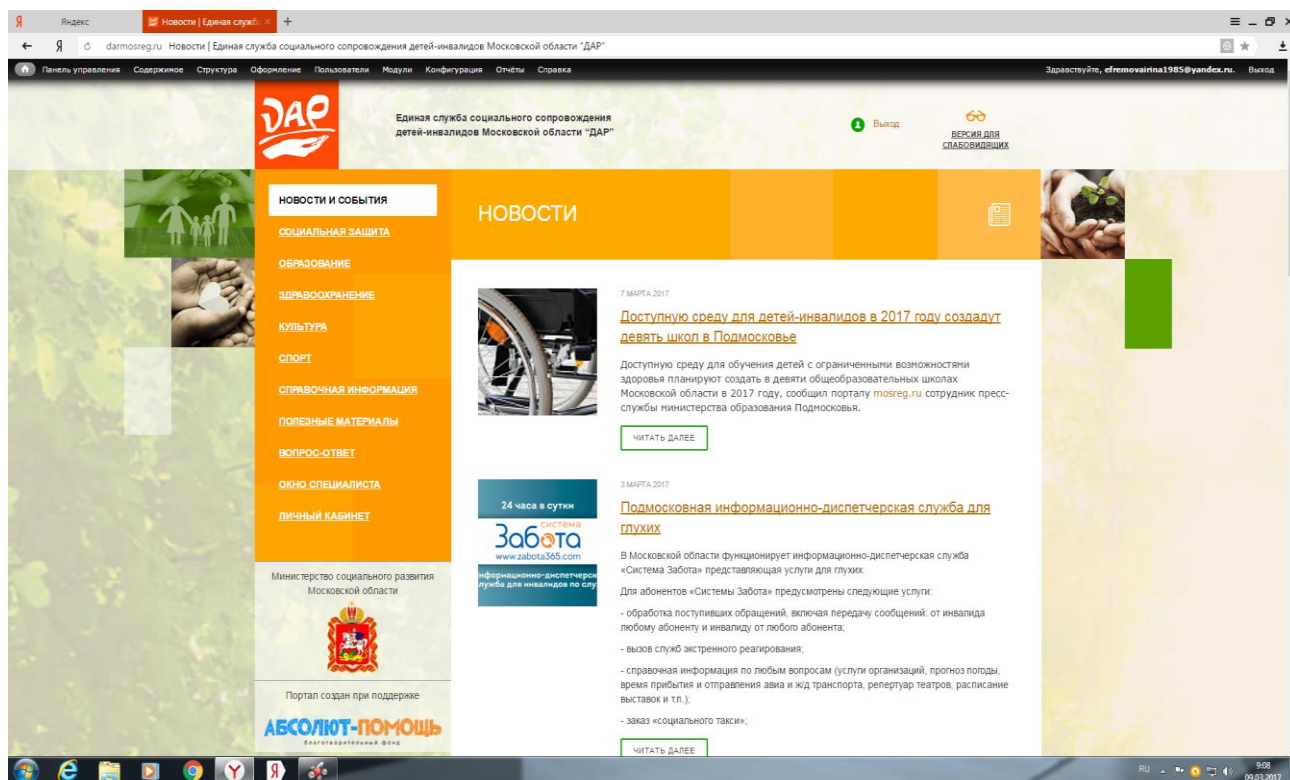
Яндекс | Новости | Единая служб

darmosreg.ru Новости | Единая служба социального сопровождения детей-инвалидов Московской области "ДАР"

Панель управления Содержимое Структура Оформление Пользователи Модули Конфигурация Отчёты Справка

Здравствуйте, efremovairina1985@yandex.ru. Выход

ДАР

Единая служба социального сопровождения детей-инвалидов Московской области "ДАР"

Выход

ВЕРСИЯ ДЛЯ СЛАБОВИДЯЩИХ

НОВОСТИ И СОБЫТИЯ
СОЦИАЛЬНАЯ ЗАЩИТА
ОБРАЗОВАНИЕ
ЗДРАВООХРАНЕНИЕ
КУЛЬТУРА
СПОРТ
СПРАВОЧНАЯ ИНФОРМАЦИЯ
ПОЛЕЗНЫЕ МАТЕРИАЛЫ
ВОПРОС-ОТВЕТ
ОКНО СПЕЦИАЛИСТА
ЛИЧНЫЙ КАБИНЕТ

Министерство социального развития Московской области

Портал создан при поддержке

АБСОЛЮТ-ПОМОЩЬ
благотворительный фонд

НОВОСТИ

7 МАРТА 2017

Доступную среду для детей-инвалидов в 2017 году создадут девять школ в Подмосковье

Доступную среду для обучения детей с ограниченными возможностями здоровья планируют создать в девяти общеобразовательных школах Московской области в 2017 году, сообщил порталу mosreg.ru сотрудник пресс-службы министерства образования Подмосковья.

ЧИТАТЬ ДАЛЕЕ

3 МАРТА 2017

24 часа в сутки
система
Забота
www.zabota365.com
информационно-диспетчерск служба для инвалидов по слу

Подмосковная информационно-диспетчерская служба для глухих

В Московской области функционирует информационно-диспетчерская служба «Система Забота» представляющая услуги для глухих.

Для абонентов «Системы Забота» предусмотрены следующие услуги:

- обработка поступивших обращений, включая передачу сообщений: от инвалида любому абоненту и инвалиду от любого абонента;

- вызов служб экстренного реагирования;

- справочная информация по любым вопросам (услуги организаций, прогноз погоды, время прибытия и отправления авиа и ж/д транспорта, репертуар театров, расписание выставок и т.п.);

- заказ «социального такси»;

ЧИТАТЬ ДАЛЕЕ

RU 9:08 09.03.2017